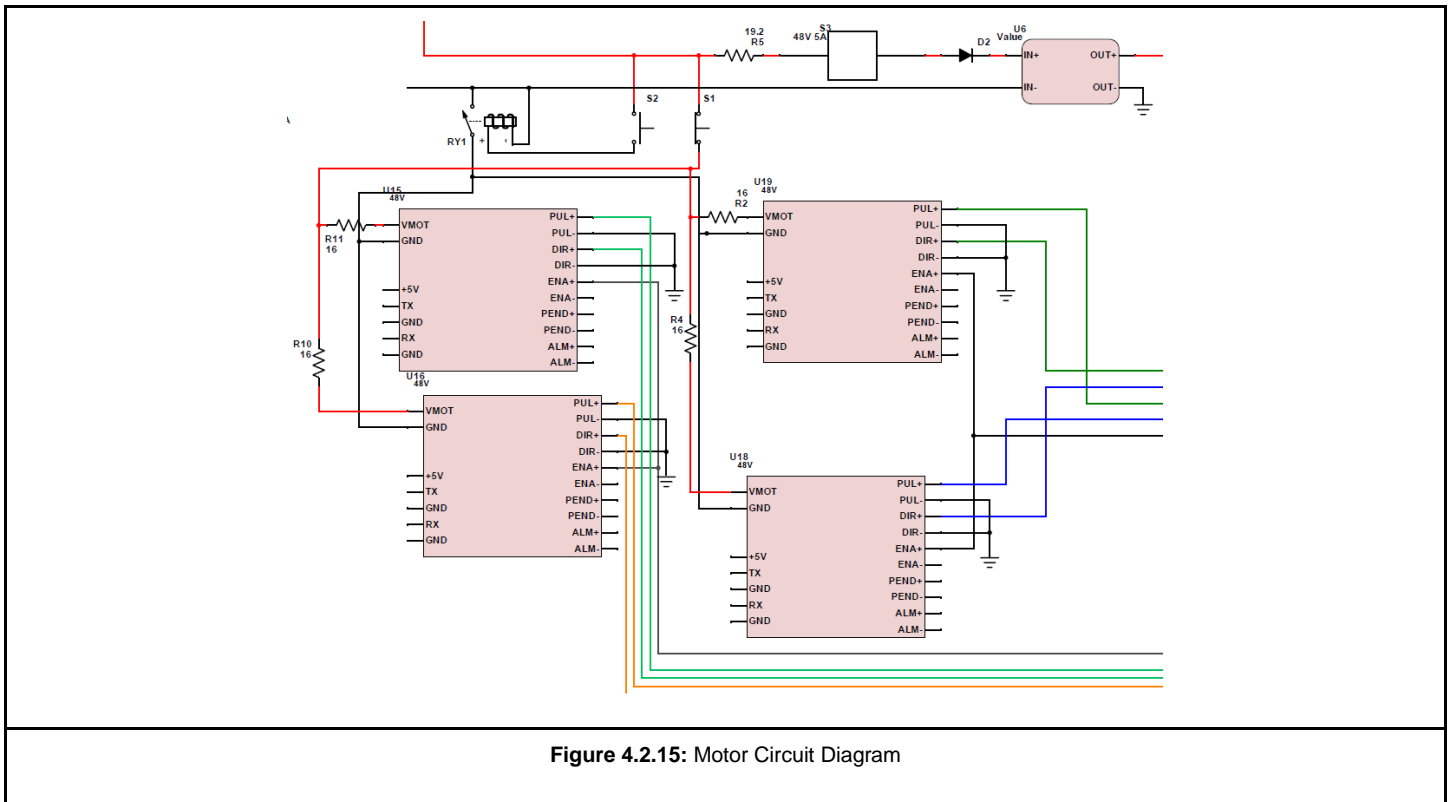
19.2
R5

S3
48V 5A

D2

U6
Value

IN+
OUT+
IN-
OUT-

S2
S1
RY1

U15
48V
VMOT
GND
+5V
TX
GND
RX
GND
PUL+
PUL-
DIR+
DIR-
ENA+
ENA-
PEND+
PEND-
ALM+
ALM-

R11
16

R10
16

U16
48V
VMOT
GND
+5V
TX
GND
RX
GND
PUL+
PUL-
DIR+
DIR-
ENA+
ENA-
PEND+
PEND-
ALM+
ALM-

U19
48V
16
R2
VMOT
GND
+5V
TX
GND
RX
GND
PUL+
PUL-
DIR+
DIR-
ENA+
ENA-
PEND+
PEND-
ALM+
ALM-

R4
16

U18
48V
VMOT
GND
+5V
TX
GND
RX
GND
PUL+
PUL-
DIR+
DIR-
ENA+
ENA-
PEND+
PEND-
ALM+
ALM-

**Figure 4.2.15:** Motor Circuit Diagram